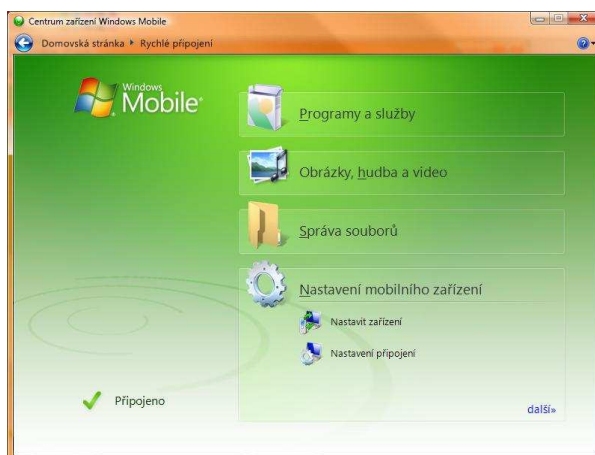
Centrum zařízení Windows Mobile

Domovská stránka ▸ Rychlé připojení

Windows Mobile

Programy a služby

Obrázky, hudba a video

Správa souborů

Nastavení mobilního zařízení

Nastavit zařízení

Nastavení připojení

Připojeno

další»